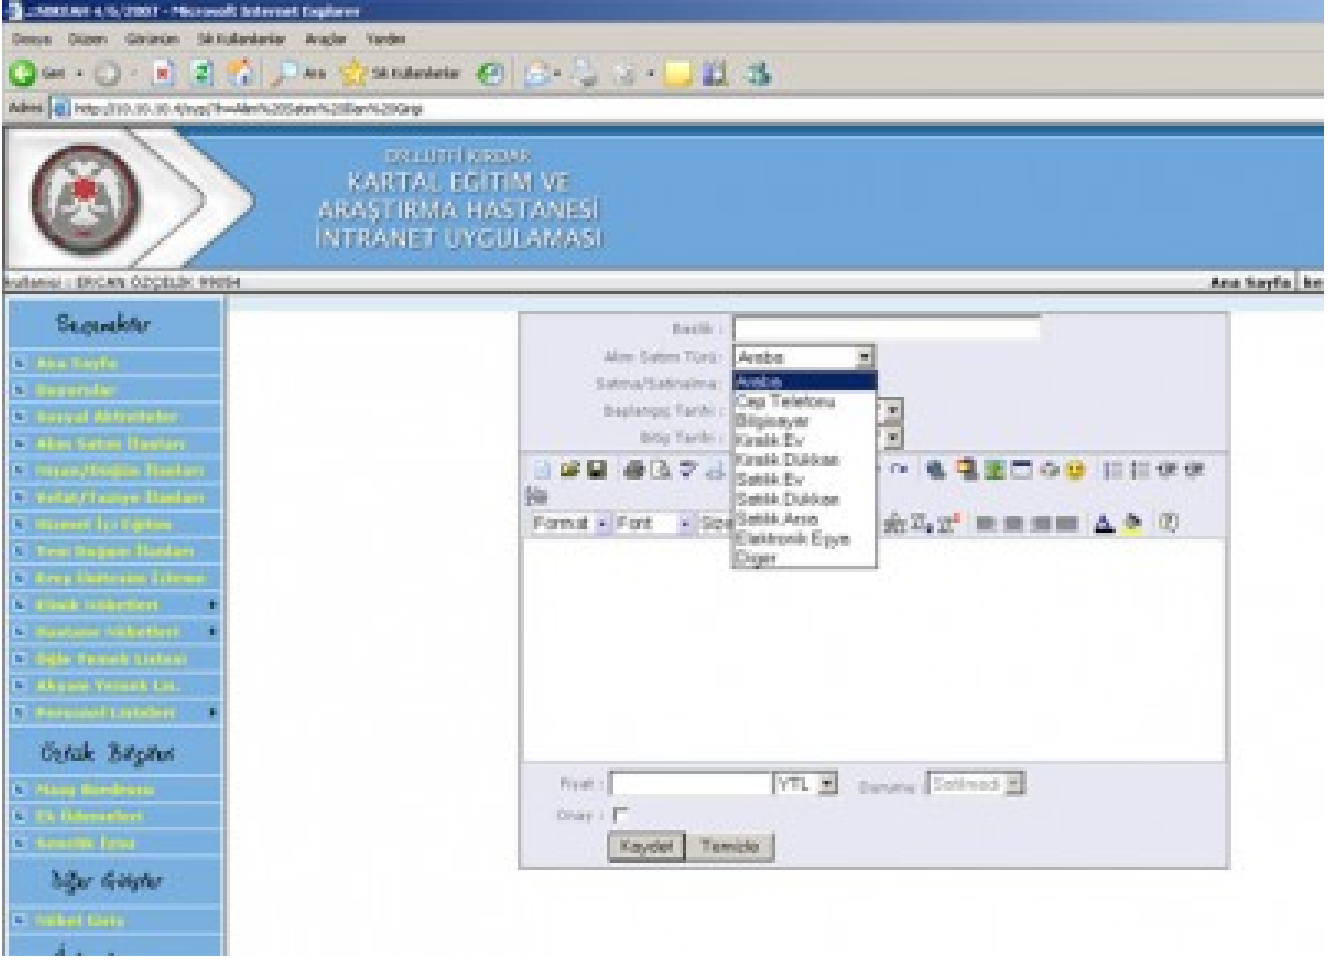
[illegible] 4/5/2007 - Microsoft Internet Explorer
Dosya Düzen Görünüm Sık Kullanılanlar Araçlar Yardım
Geri Ara Sık Kullanılanlar
Adres http://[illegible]

DR.LÜTFİ KIRDAR
KARTAL EĞİTİM VE ARAŞTIRMA HASTANESİ İNTRANET UYGULAMASI

Kullanıcı : ERCAN ÖZÇELİK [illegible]
Ana Sayfa

Başvurular
Ana Sayfa
Duyurular
Sosyal Aktiviteler
Alım Satım İlanları
Nişan/Düğün İlanları
Vefat/Taziye İlanları
Hizmet İçi Eğitim
Yeni Doğum İlanları
Kreş Hastaneye Liste
Klinik Nöbetleri
Hastane Nöbetleri
Öğle Yemek Listesi
Akşam Yemek Lis.
Personel Listeleri

Özlük Bilgileri
Maaş Bordrosu
Ek Ödemeler
Kesinti İzni

Diğer Gruplar
Nöbet Listesi

Başlık :
Alım Satım Türü : Araba
Satma/Satınalma :
Başlangıç Tarihi :
Bitiş Tarihi :
Araba
Cep Telefonu
Bilgisayar
Kiralık Ev
Kiralık Dükkan
Satılık Ev
Satılık Dükkan
Satılık Arsa
Elektronik Eşya
Diğer
Format Font Size
Fiyat : YTL Durumu Satılmadı
Onay :
Kaydet Temizle